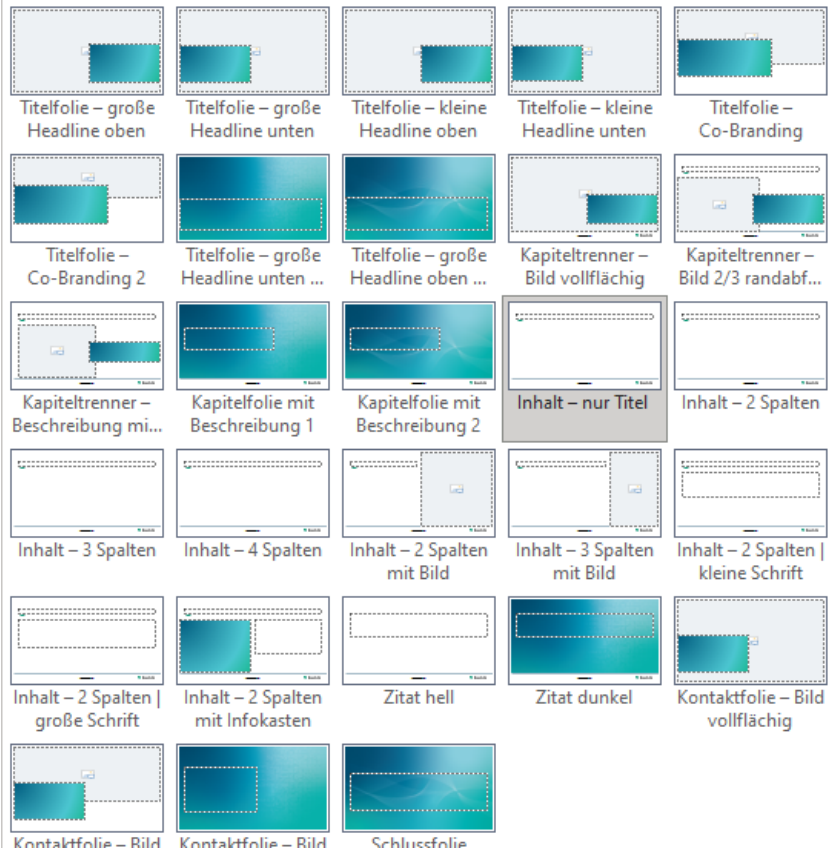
Titelfolie – große Headline oben

Titelfolie – große Headline unten

Titelfolie – kleine Headline oben

Titelfolie – kleine Headline unten

Titelfolie – Co-Branding

Titelfolie – Co-Branding 2

Titelfolie – große Headline unten ...

Titelfolie – große Headline oben ...

Kapiteltrenner – Bild vollflächig

Kapiteltrenner – Bild 2/3 randabf...

Kapiteltrenner – Beschreibung mi...

Kapitelfolie mit Beschreibung 1

Kapitelfolie mit Beschreibung 2

Inhalt – nur Titel

Inhalt – 2 Spalten

Inhalt – 3 Spalten

Inhalt – 4 Spalten

Inhalt – 2 Spalten mit Bild

Inhalt – 3 Spalten mit Bild

Inhalt – 2 Spalten | kleine Schrift

Inhalt – 2 Spalten | große Schrift

Inhalt – 2 Spalten mit Infokasten

Zitat hell

Zitat dunkel

Kontaktfolie – Bild vollflächig

Kontaktfolie – Bild

Kontaktfolie – Bild

Schlussfolie